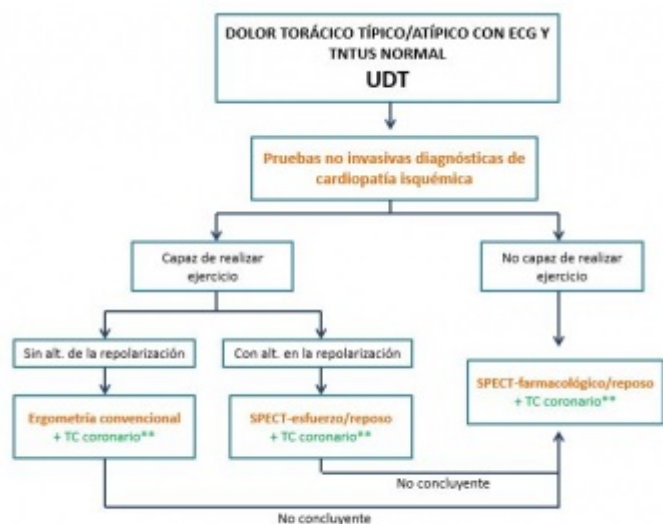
DOLOR TORÁCICO TÍPICO/ATÍPICO CON ECG Y TNTUS NORMAL
UDT

Pruebas no invasivas diagnósticas de cardiopatía isquémica

Capaz de realizar ejercicio

No capaz de realizar ejercicio

Sin alt. de la repolarización

Con alt. en la repolarización

Ergometría convencional
+ TC coronario**

SPECT-esfuerzo/reposo
+ TC coronario**

SPECT-farmacológico/reposo
+ TC coronario**

No concluyente

No concluyente